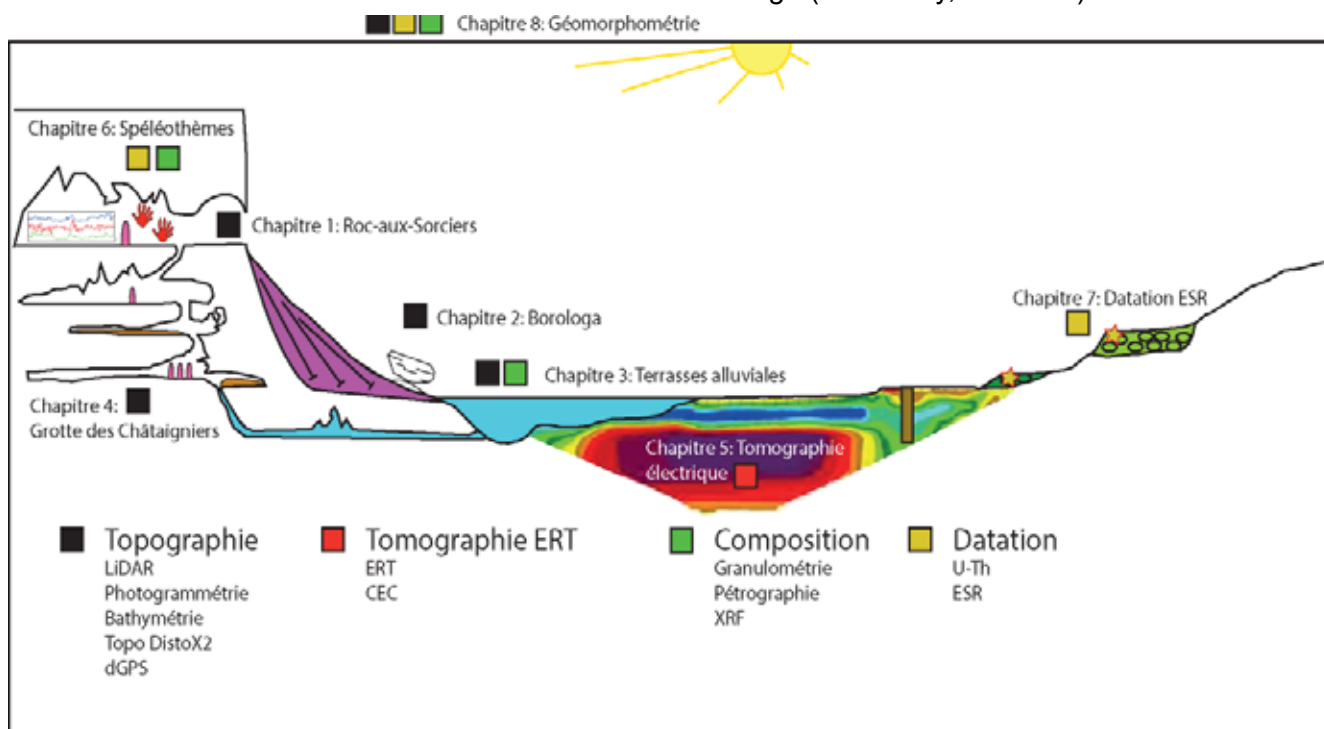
Chapitre 8: Géomorphométrie

Chapitre 6: Spéléothèmes

Chapitre 1: Roc-aux-Sorciers

Chapitre 2: Borologa

Chapitre 3: Terrasses alluviales

Chapitre 7: Datation ESR

Chapitre 4: Grotte des Châtaigniers

Chapitre 5: Tomographie électrique

| Topographie | Tomographie ERT | Composition | Datation |
|---|---|---|---|
| LiDAR | ERT | Granulométrie | U-Th |
| Photogrammétrie | CEC | Pétrographie | ESR |
| Bathymétrie | | XRF | |
| Topo DistoX2 | | | |
| dGPS | | | |